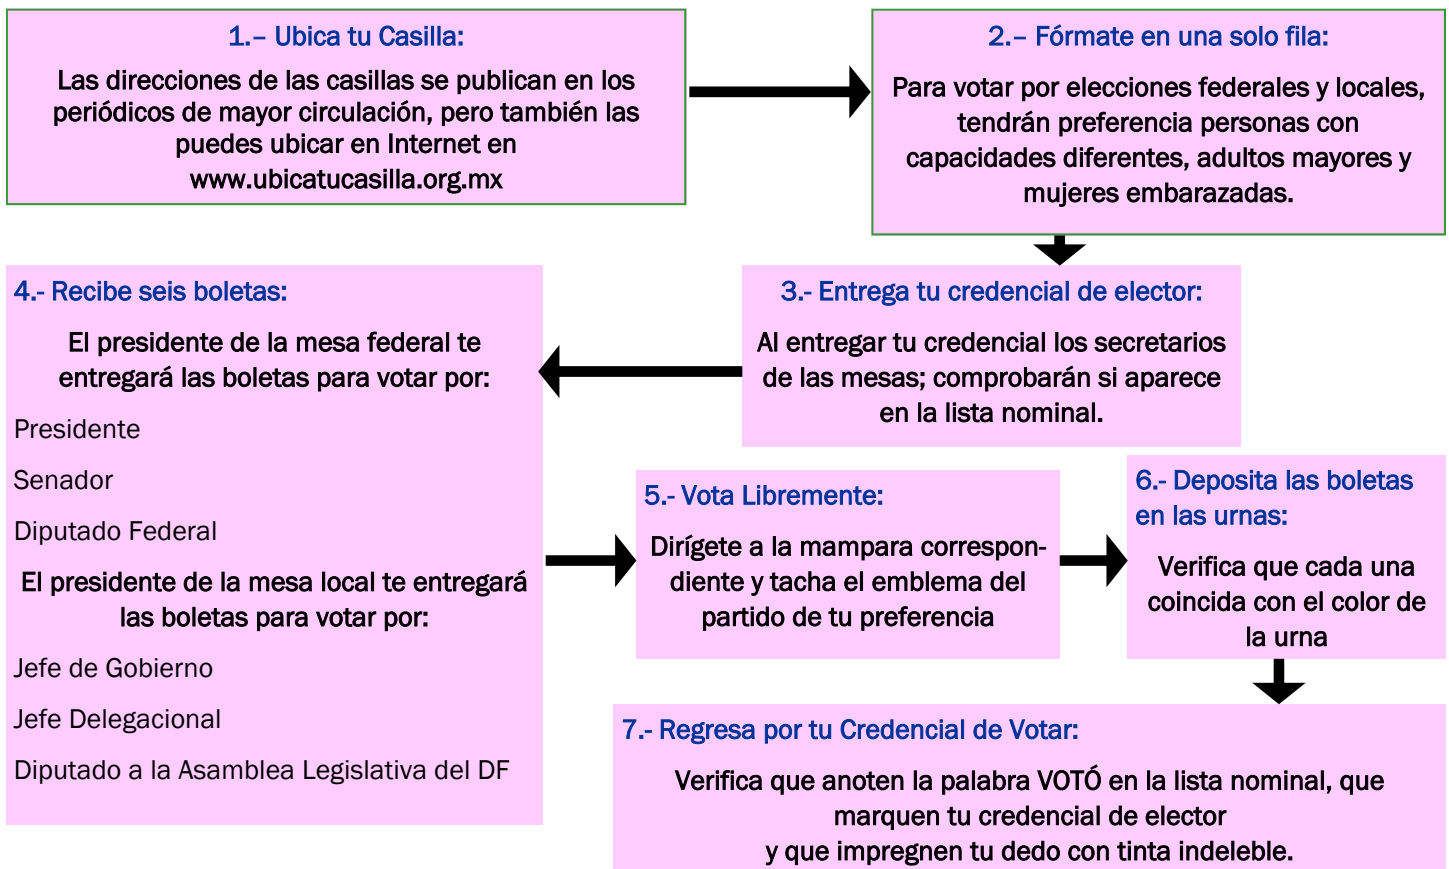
1.– Ubica tu Casilla:

Las direcciones de las casillas se publican en los periódicos de mayor circulación, pero también las puedes ubicar en Internet en www.ubicatucasilla.org.mx

2.– Fórmate en una solo fila:

Para votar por elecciones federales y locales, tendrán preferencia personas con capacidades diferentes, adultos mayores y mujeres embarazadas.

3.- Entrega tu credencial de elector:

Al entregar tu credencial los secretarios de las mesas; comprobarán si aparece en la lista nominal.

4.- Recibe seis boletas:

El presidente de la mesa federal te entregará las boletas para votar por:

Presidente

Senador

Diputado Federal

El presidente de la mesa local te entregará las boletas para votar por:

Jefe de Gobierno

Jefe Delegacional

Diputado a la Asamblea Legislativa del DF

5.- Vota Libremente:

Dirígete a la mampara correspondiente y tacha el emblema del partido de tu preferencia

6.- Deposita las boletas en las urnas:

Verifica que cada una coincida con el color de la urna

7.- Regresa por tu Credencial de Votar:

Verifica que anoten la palabra VOTÓ en la lista nominal, que marquen tu credencial de elector y que impregnen tu dedo con tinta indeleble.